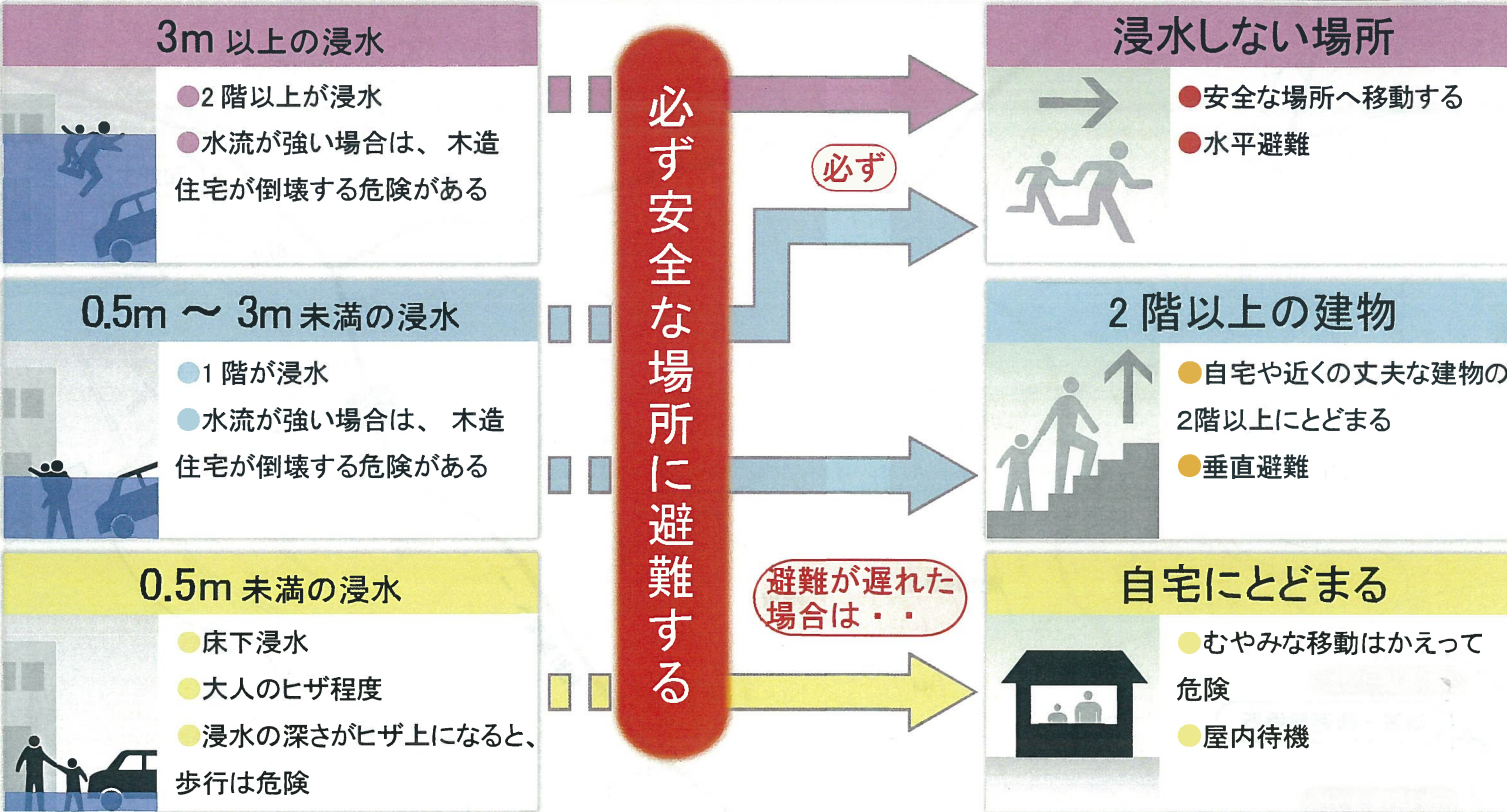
3m 以上の浸水

●2 階以上が浸水
●水流が強い場合は、 木造住宅が倒壊する危険がある

0.5m 〜 3m 未満の浸水

●1 階が浸水
●水流が強い場合は、 木造住宅が倒壊する危険がある

0.5m 未満の浸水

●床下浸水
●大人のヒザ程度
●浸水の深さがヒザ上になると、歩行は危険

必ず安全な場所に避難する

必ず

避難が遅れた場合は・・

浸水しない場所

●安全な場所へ移動する
●水平避難

2 階以上の建物

●自宅や近くの丈夫な建物の2階以上にとどまる
●垂直避難

自宅にとどまる

●むやみな移動はかえって危険
●屋内待機